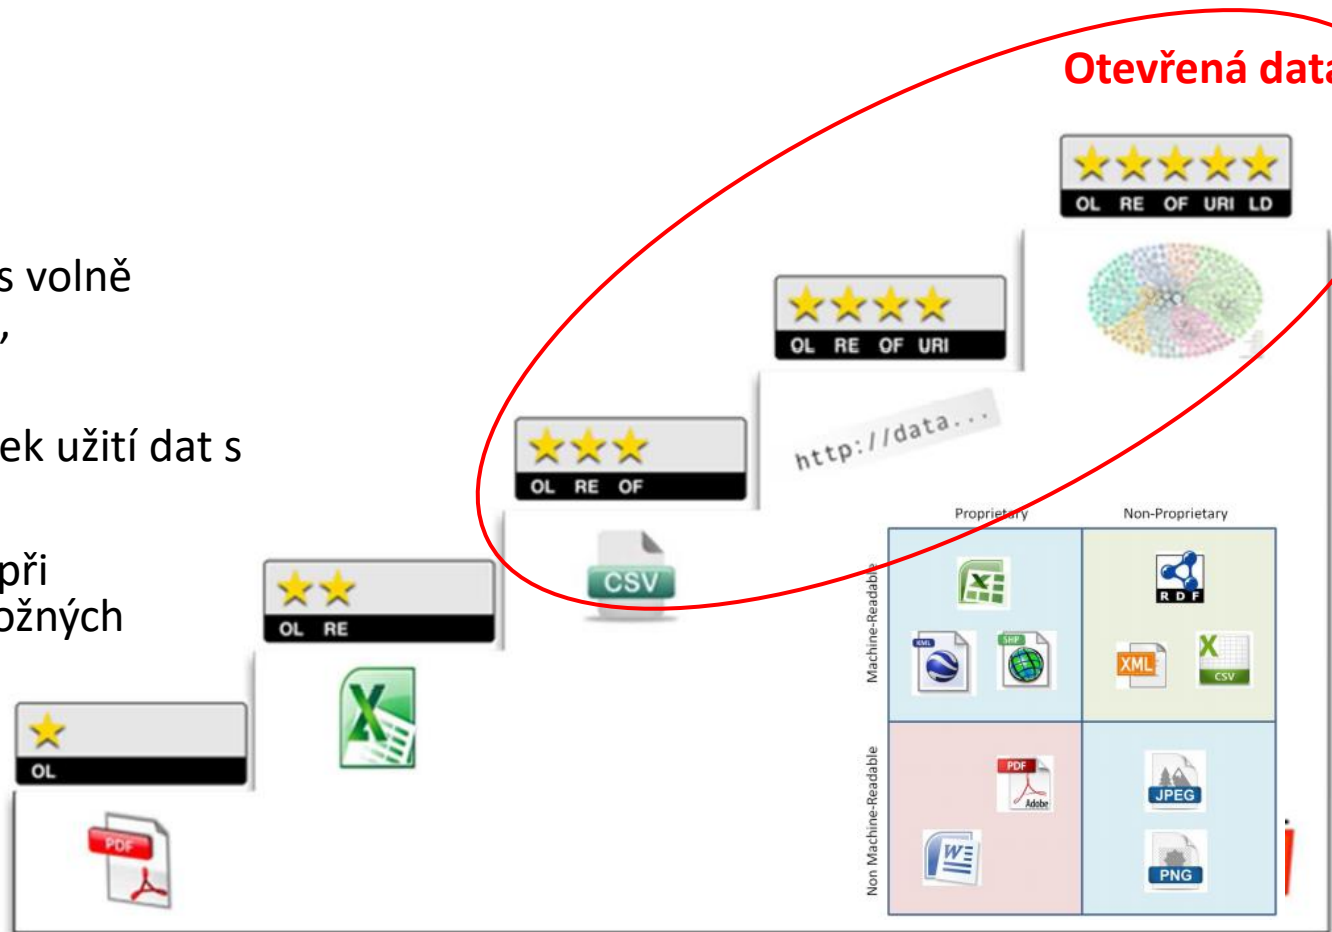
Otevřená data

s volně
,

ek užití dat s

při
ožných

OL RE OF URI LD

OL RE OF URI

http://data...

OL RE OF

CSV

OL RE

OL

PDF

Proprietary

Non-Proprietary

Machine-Readable

Non Machine-Readable

KML

SHP

RDF

XML

CSV

PDF

Adobe

JPEG

PNG